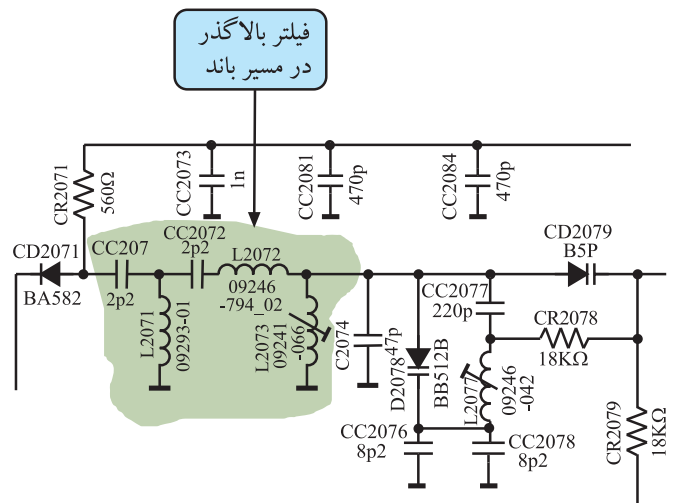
فیلتر بالاگذر
در مسیر باند

CR2071
560Ω
CC2073
1n
CC2081
470p
CC2084
470p
CD2071
BA582
CC207
2p2
CC2072
2p2
L2072
09246
-794_02
L2071
09293-01
L2073
09241
-066
C2074
47p
D2078
BB512B
CC2077
220p
CD2079
B5P
CR2078
18KΩ
L2077
09246
-042
CC2076
8p2
CC2078
8p2
CR2079
18KΩ